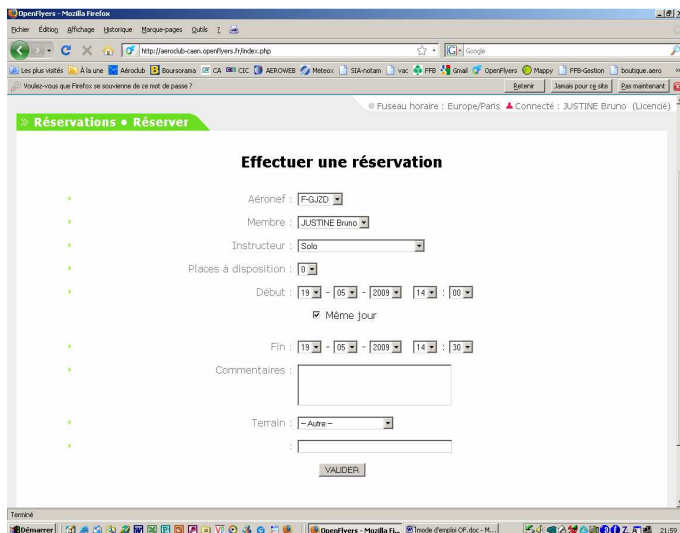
OpenFlyers - Mozilla Firefox

Fichier Edition Affichage Historique Marque-pages Outils ?

http://aeroclub-caen.openflyers.fr/index.php

Google

Les plus visités À la une Aéroclub Boursorama CA CIC AEROWEB Meteox SIA-notam vac FFB Gmail OpenFlyers Mappy FFB-Gestion boutique.aero

Voulez-vous que Firefox se souvienne de ce mot de passe ?

Retenir Jamais pour ce site Pas maintenant

Fuseau horaire : Europe/Paris Connecté : JUSTINE Bruno (Licencié)

» Réservations • Réserver

Effectuer une réservation

Aéronef : F-GJZD

Membre : JUSTINE Bruno

Instructeur : Solo

Places à disposition : 0

Début : 19 - 05 - 2009 14 : 00

Même jour

Fin : 19 - 05 - 2009 14 : 30

Commentaires :

Terrain : -- Autre --

:

VALIDER

Terminé

Démarrer OpenFlyers - Mozilla Fi... mode d'emploi OF.doc - M... 21:59